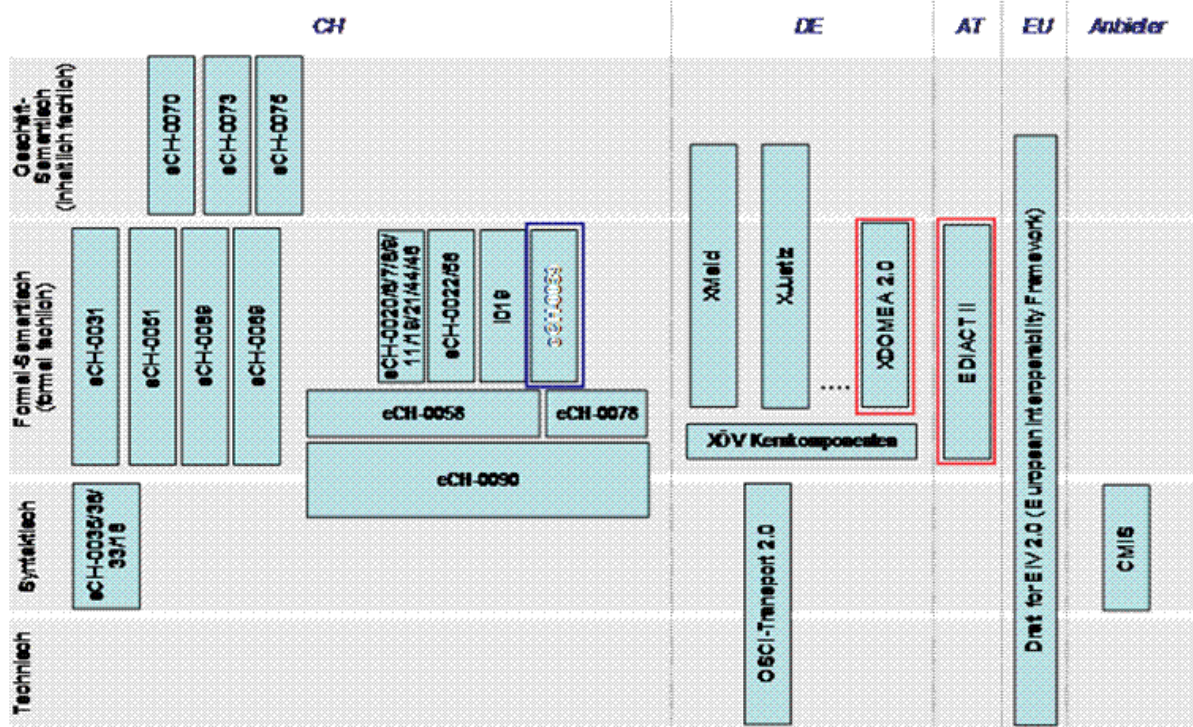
CH
DE
AT
EU
Anbieter

Geschäft-Semantisch (inhaltlich fachlich)
eCH-0070
eCH-0073
eCH-0075

Formal-Semantisch (formal fachlich)
eCH-0031
eCH-0051
eCH-0089
eCH-0099
eCH-0020/8/7/8/9/11/19/21/44/46
eCH-0022/56
ID19
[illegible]
eCH-0058
eCH-0078
eCH-0090
XMeld
XJustiz
....
XDOMEA 2.0
XÖV Kernkomponenten
EDIAKT II
Draft for EIV 2.0 (European Interoperability Framework)

Syntaktisch
eCH-0035/36/33/18
OSCI-Transport 2.0
CMIS

Technisch